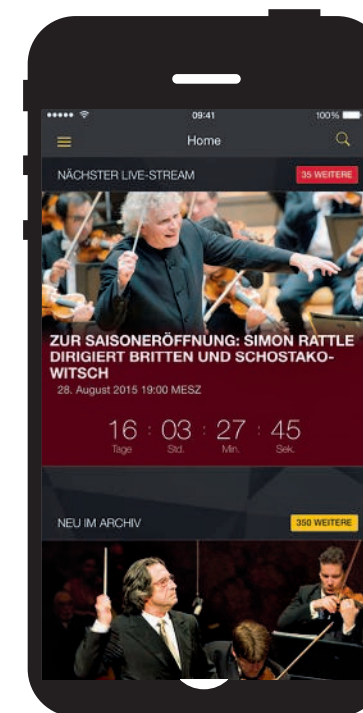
09:41
100%
Home
NÄCHSTER LIVE-STREAM
35 WEITERE
ZUR SAISONERÖFFNUNG: SIMON RATTLE DIRIGIERT BRITTEN UND SCHOSTAKOWITSCH
28. August 2015 19:00 MESZ
16 Tage : 03 Std. : 27 Min. : 45 Sek.
NEU IM ARCHIV
350 WEITERE